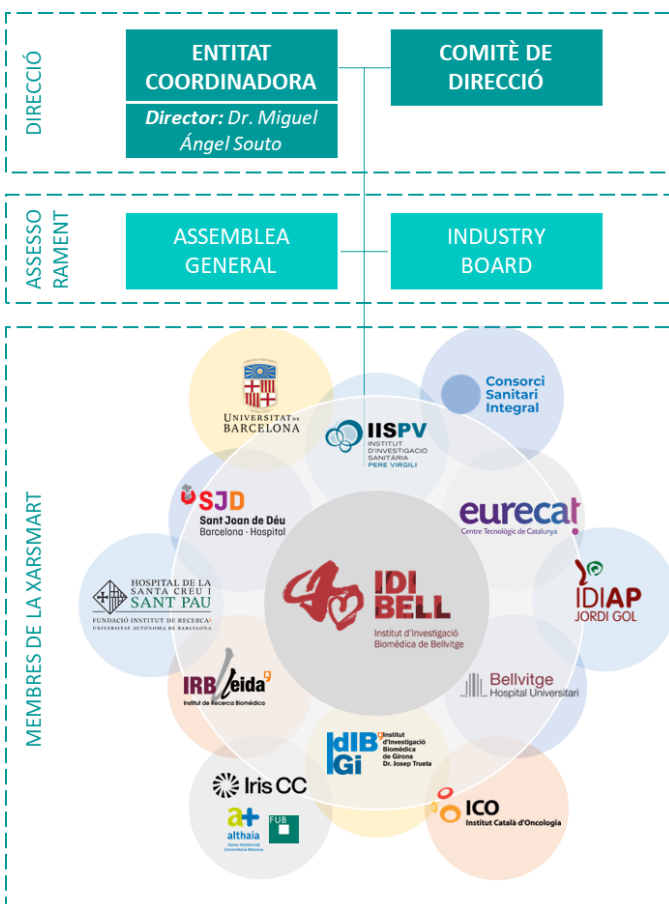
DIRECCIÓ

ENTITAT COORDINADORA

**Director:** Dr. Miguel Ángel Souto

COMITÈ DE DIRECCIÓ

ASSESSORAMENT

ASSEMBLEA GENERAL

INDUSTRY BOARD

MEMBRES DE LA XARSMART

UNIVERSITAT DE BARCELONA

IISPV INSTITUT D'INVESTIGACIÓ SANITÀRIA PERE VIRGILI

Consorci Sanitari Integral

SJD Sant Joan de Déu Barcelona · Hospital

eurecat Centre Tecnològic de Catalunya

HOSPITAL DE LA SANTA CREU I SANT PAU FUNDACIÓ INSTITUT DE RECERCA UNIVERSITAT AUTÒNOMA DE BARCELONA

IDIBELL Institut d'Investigació Biomèdica de Bellvitge

IDIAP JORDI GOL

IRB Lleida Institut de Recerca Biomèdica

Bellvitge Hospital Universitari

IDIBGI Institut d'Investigació Biomèdica de Girona Dr. Josep Trueta

Iris CC

althaia Xarxa Assistencial Universitària Manresa

FUB

ICO Institut Català d'Oncologia